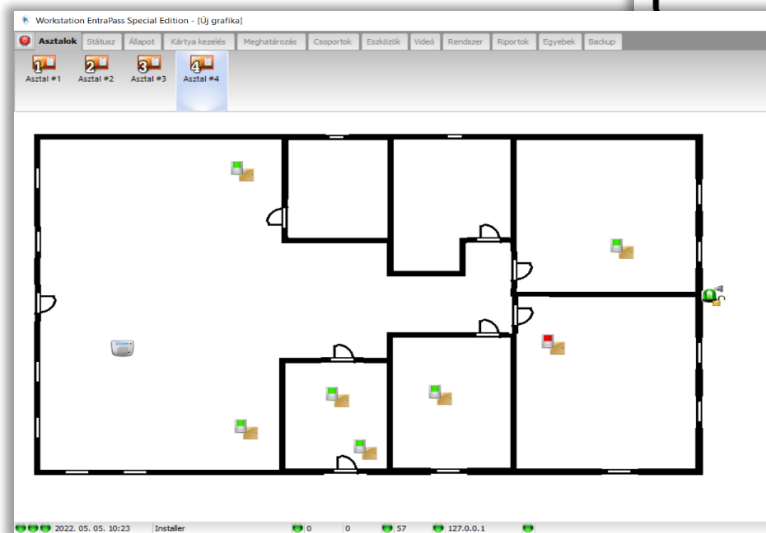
Workstation EntraPass Special Edition - [Új grafika]

Asztalok Státusz Állapot Kártya kezelés Meghatározó Csoportok Eszközök Videó Rendszer Riportok Egyebek Backup

1 Asztal #1
2 Asztal #2
3 Asztal #3
4 Asztal #4

2022. 05. 05. 10:23 Installer 0 0 57 127.0.0.1